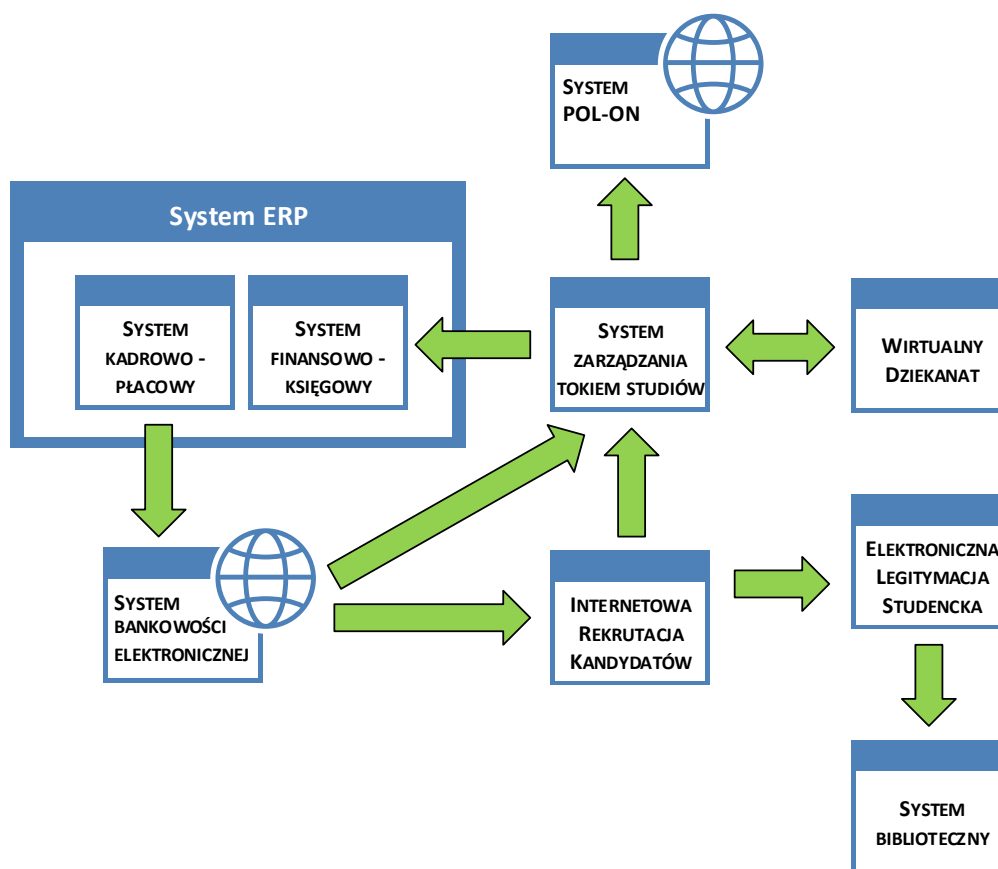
System POL-ON

System ERP

System kadrowo - płacowy

System finansowo - księgowy

System zarządzania tokiem studiów

Wirtualny Dziekanat

System bankowości elektronicznej

Internetowa Rekrutacja Kandydatów

Elektroniczna Legitymacja Studencka

System biblioteczny